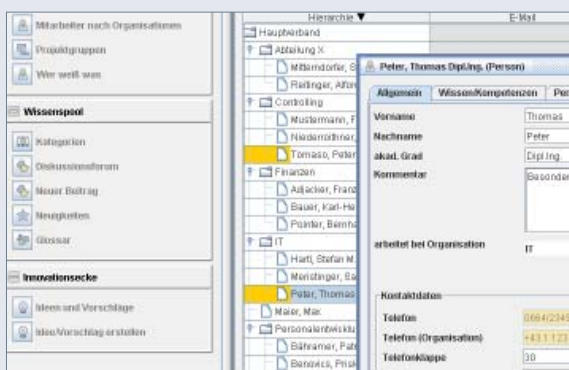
Mitarbeiter nach Organisationen
Projektgruppen
Wer weiß was

Wissenspool
Kategorien
Diskussionsforum
Neuer Beitrag
Neuigkeiten
Glossar

Innovationsecke
Ideen und Vorschläge
Idee/Vorschlag erstellen

Hierarchie ▼
E-Mail
Hauptverband
Abteilung X
Mitterndorfer, S
Riedlinger, Alfre
Controlling
Mustermann, F
Niederrothner,
Tomaso, Peter
Finanzen
Adjacker, Franz
Bauer, Karl-He
Pointer, Bernha
IT
Hartl, Stefan M.
Meristinger, Ba
Peter, Thomas
Maier, Max
Personalentwicklu
Bäfreamer, Pet
Benowics, Prisk

Peter, Thomas Dipl.Ing. (Person)
Allgemein
Wissen/Kompetenzen
Per
Vorname
Thomas
Nachname
Peter
akad. Grad
Dipl.Ing.
Kommentar
Besonder
arbeitet bei Organisation
IT
Kontaktdaten
Telefon
0664/2345
Telefon (Organisation)
+43 1 123
Telefonklappe
30